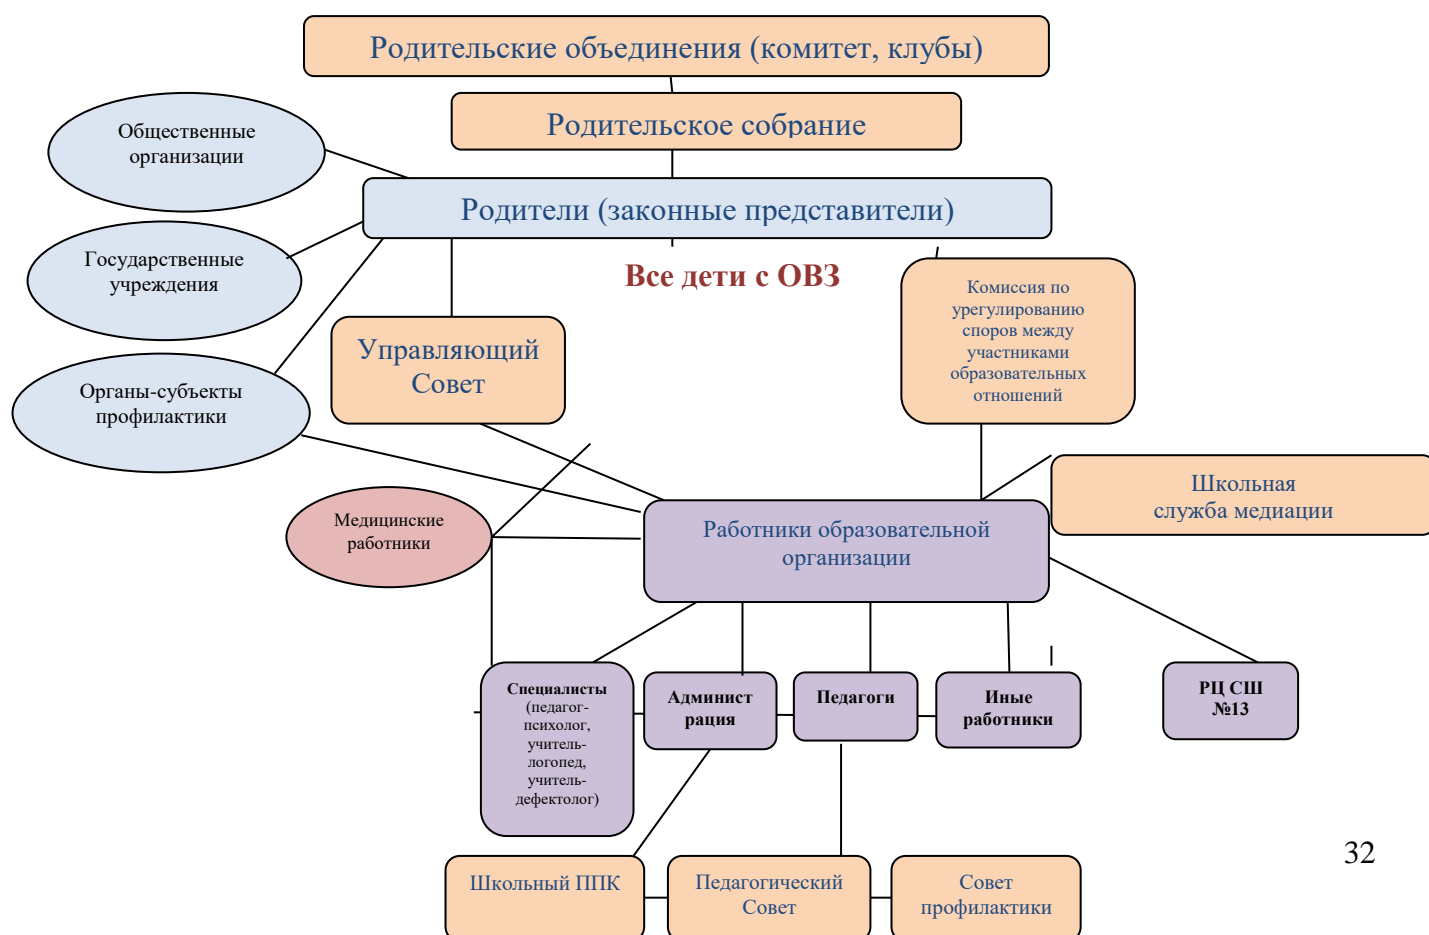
Родительские объединения (комитет, клубы)

Родительское собрание

Общественные организации

Родители (законные представители)

Государственные учреждения

Все дети с ОВЗ

Комиссия по урегулированию споров между участниками образовательных отношений

Управляющий Совет

Органы-субъекты профилактики

Школьная служба медиации

Медицинские работники

Работники образовательной организации

Специалисты (педагог-психолог, учитель-логопед, учитель-дефектолог)

Администрация

Педагоги

Иные работники

РЦ СШ №13

Школьный ППК

Педагогический Совет

Совет профилактики

32